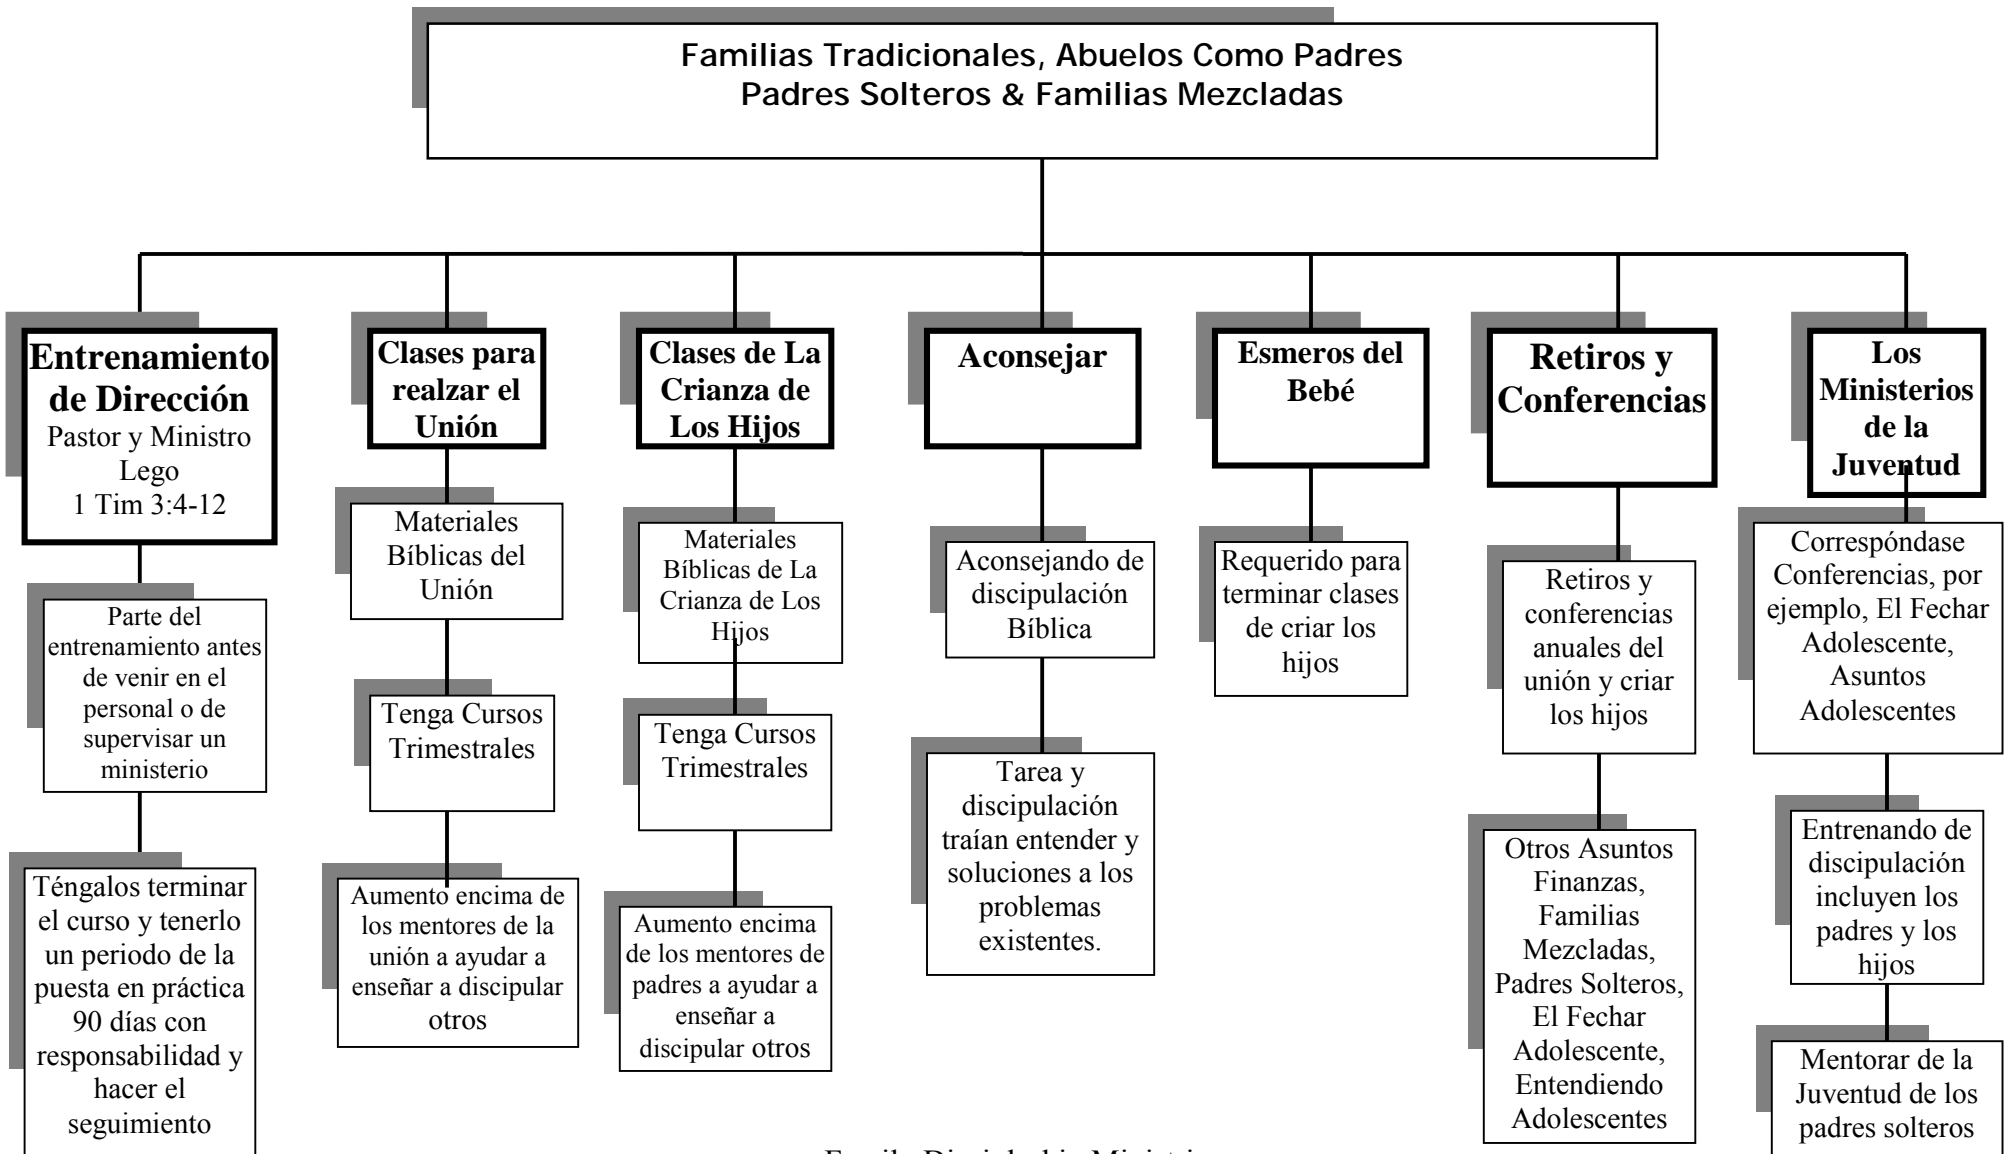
Familias Tradicionales, Abuelos Como Padres
Padres Solteros & Familias Mezcladas

Entrenamiento de Dirección
Pastor y Ministro Lego
1 Tim 3:4-12

Parte del entrenamiento antes de venir en el personal o de supervisar un ministerio

Téngalos terminar el curso y tenerlo un periodo de la puesta en práctica 90 días con responsabilidad y hacer el seguimiento

Clases para realzar el Unión

Materiales Bíblicas del Unión

Tenga Cursos Trimestrales

Aumento encima de los mentores de la unión a ayudar a enseñar a discipular otros

Clases de La Crianza de Los Hijos

Materiales Bíblicas de La Crianza de Los Hijos

Tenga Cursos Trimestrales

Aumento encima de los mentores de padres a ayudar a enseñar a discipular otros

Aconsejar

Aconsejando de discipulación Bíblica

Tarea y discipulación traían entender y soluciones a los problemas existentes.

Esmeros del Bebé

Requerido para terminar clases de criar los hijos

Retiros y Conferencias

Retiros y conferencias anuales del unión y criar los hijos

Otros Asuntos Finanzas, Familias Mezcladas, Padres Solteros, El Fechar Adolescente, Entendiendo Adolescentes

Los Ministerios de la Juventud

Correspóndase Conferencias, por ejemplo, El Fechar Adolescente, Asuntos Adolescentes

Entrenando de discipulación incluyen los padres y los hijos

Mentorar de la Juventud de los padres solteros

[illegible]